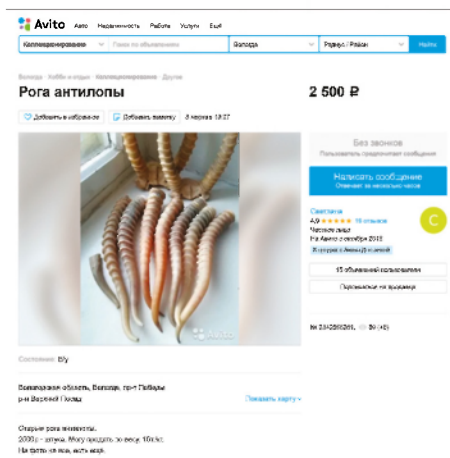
Avito Авто Недвижимость Работа Услуги Ещё

Коллекционирование | Поиск по объявлениям | Вологда | Радиус / Район | Найти

Вологда · Хобби и отдых · Коллекционирование · Другое

Рога антилопы

2 500 ₽

Добавить в избранное | Добавить заметку | 8 апреля 19:37

Без звонков
Пользователь предпочитает сообщения

Написать сообщение
Отвечает за несколько часов

Светлана
4,9 ★★★★★ 15 отзывов
Частное лицо
На Avito с октября 2013
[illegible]

15 объявлений пользователя

Подписаться на продавца

№ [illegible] · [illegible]

Avito

Состояние: Б/у

Вологодская область, Вологда, пр-т Победы
р-н Верхний Посад

Показать карту

Старые рога антилопы.
2000р - штука. Могу продать по весу. 10т/кг.
На фото не все, есть ещё.